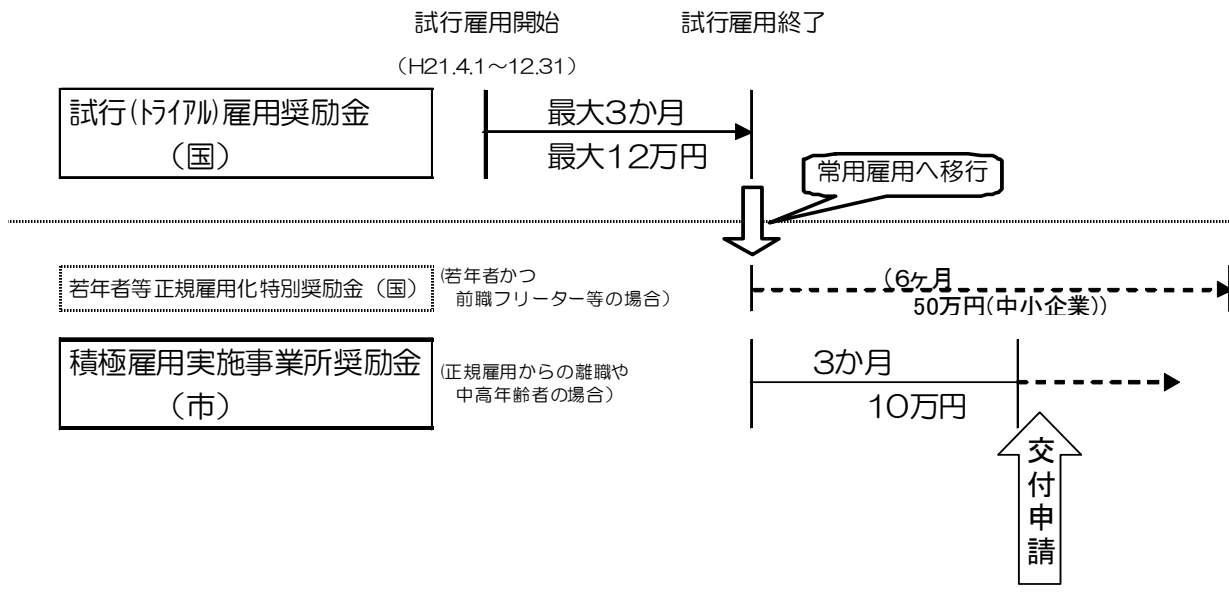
試行雇用開始

（H21.4.1～12.31）

試行雇用終了

試行(ﾄﾗｲｱﾙ)雇用奨励金
（国）

最大3か月
最大12万円

常用雇用へ移行

若年者等正規雇用化特別奨励金（国）

(若年者かつ
前職フリーター等の場合)

（6ヶ月
50万円(中小企業)）

積極雇用実施事業所奨励金
（市）

(正規雇用からの離職や
中高年齢者の場合)

3か月
10万円

交付申請